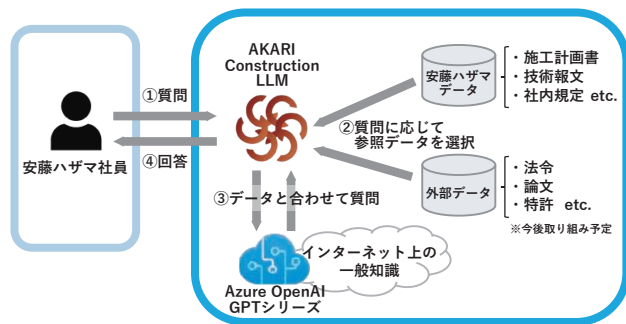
安藤ハザマ社員

①質問

④回答

AKARI Construction LLM

②質問に応じて参照データを選択

安藤ハザマデータ

・施工計画書
・技術報文
・社内規定 etc.

外部データ

・法令
・論文
・特許 etc.

※今後取り組み予定

③データと合わせて質問

インターネット上の一般知識

Azure OpenAI GPTシリーズ